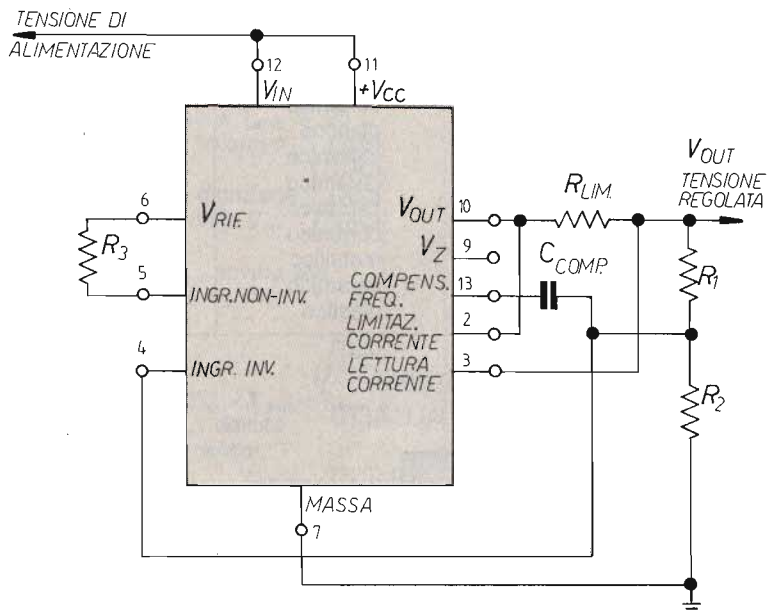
TENSIONE DI
ALIMENTAZIONE

12
$V_{IN}$
11
$+V_{CC}$

6
$V_{RIF.}$
$R_3$
5
INGR. NON-INV.
4
INGR. INV.

$V_{OUT}$
10
$V_Z$
9
COMPENS. FREQ.
13
LIMITAZ. CORRENTE
2
LETTURA CORRENTE
3

$R_{LIM.}$
$C_{COMP.}$
$V_{OUT}$
TENSIONE REGOLATA
$R_1$
$R_2$

MASSA
7